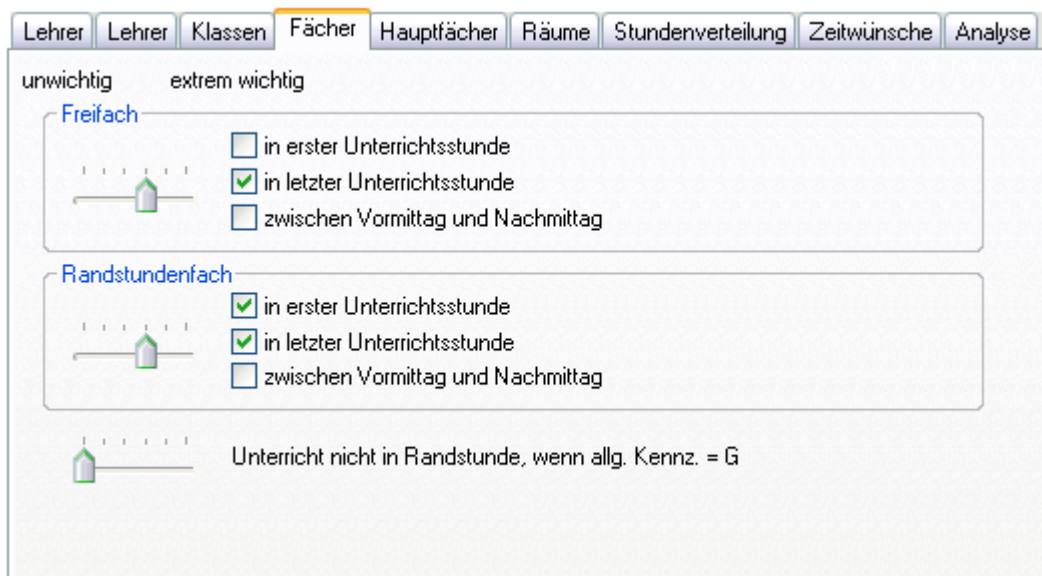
Lehrer | Lehrer | Klassen | Fächer | Hauptfächer | Räume | Stundenverteilung | Zeitwünsche | Analyse

unwichtig extrem wichtig

Freifach
in erster Unterrichtsstunde
in letzter Unterrichtsstunde
zwischen Vormittag und Nachmittag

Randstundenfach
in erster Unterrichtsstunde
in letzter Unterrichtsstunde
zwischen Vormittag und Nachmittag

Unterricht nicht in Randstunde, wenn allg. Kennz. = G